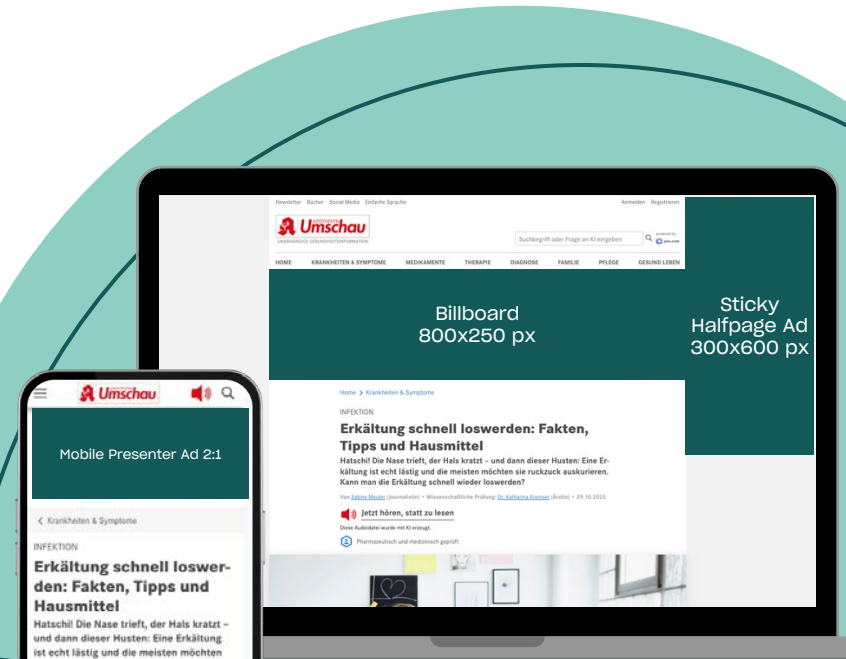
Newsletter Bücher Social Media Einfache Sprache

Anmelden Registrieren

Apotheken Umschau

UNABHÄNGIGE GESUNDHEITSINFORMATION

Suchbegriff oder Frage an KI eingeben

HOME KRANKHEITEN & SYMPTOME MEDIKAMENTE THERAPIE DIAGNOSE FAMILIE PFLEGE GESUND LEBEN

Billboard 800x250 px

Sticky Halfpage Ad 300x600 px

Home > Krankheiten & Symptome

INFEKTION

Erkältung schnell loswerden: Fakten, Tipps und Hausmittel

Hatschi! Die Nase trieft, der Hals kratzt – und dann dieser Husten: Eine Erkältung ist echt lästig und die meisten möchten sie ruckzuck auskurieren. Kann man die Erkältung schnell wieder loswerden?

Von Sabine Meuter (Journalistin) • Wissenschaftliche Prüfung: Dr. Katharina Kremser (Ärztin) • 29.10.2025

Jetzt hören, statt zu lesen

Diese Audiodatei wurde mit KI erzeugt.

Pharmazeutisch und medizinisch geprüft

Umschau

Mobile Presenter Ad 2:1

< Krankheiten & Symptome

INFEKTION

Erkältung schnell loswerden: Fakten, Tipps und Hausmittel

Hatschi! Die Nase trieft, der Hals kratzt – und dann dieser Husten: Eine Erkältung ist echt lästig und die meisten möchten